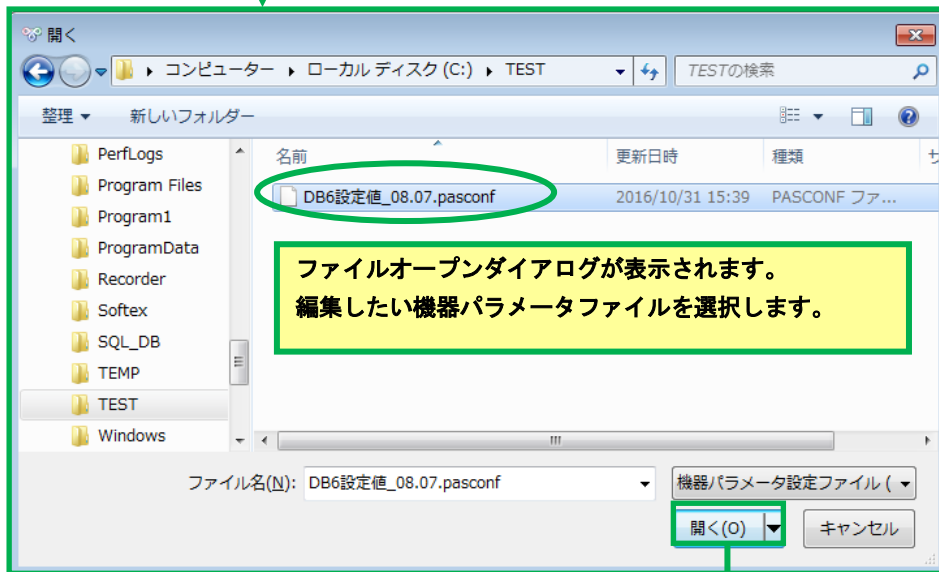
開く

▸ コンピューター ▸ ローカル ディスク (C:) ▸ TEST

TESTの検索

整理 ▾　新しいフォルダー

PerfLogs
Program Files
Program1
ProgramData
Recorder
Softex
SQL_DB
TEMP
TEST
Windows

| 名前 | 更新日時 | 種類 | サ |
|---|---|---|---|
| DB6設定値_08.07.pasconf | 2016/10/31 15:39 | PASCONF ファ... | |

ファイルオープンダイアログが表示されます。
編集したい機器パラメータファイルを選択します。

ファイル名(N): DB6設定値_08.07.pasconf

機器パラメータ設定ファイル (

開く(O)　キャンセル